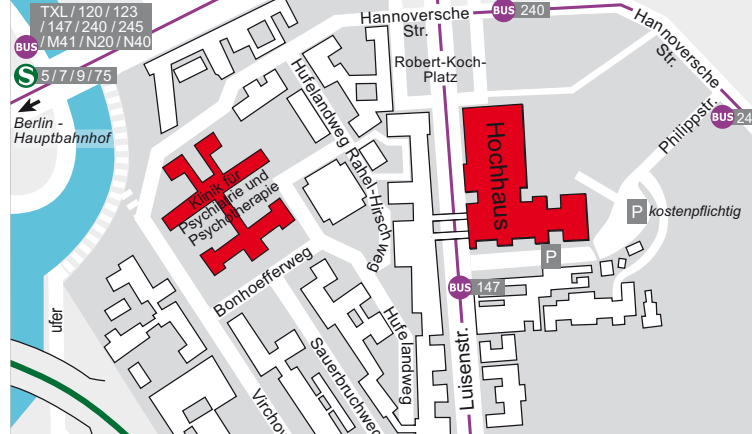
BUS TXL / 120 / 123 / 147 / 240 / 245 / M41 / N20 / N40

S 5 / 7 / 9 / 75

Berlin - Hauptbahnhof

Hannoversche Str.

BUS 240

Hannoversche Str.

Robert-Koch-Platz

Philippstr.

BUS 24

Hufelandweg

Rahel-Hirsch-Weg

Klinik für Psychiatrie und Psychotherapie

Hochhaus

P kostenpflichtig

P

Bonhoefferweg

BUS 147

Hufelandweg

Luisenstr.

Sauerbruchweg

Virchow

ufer